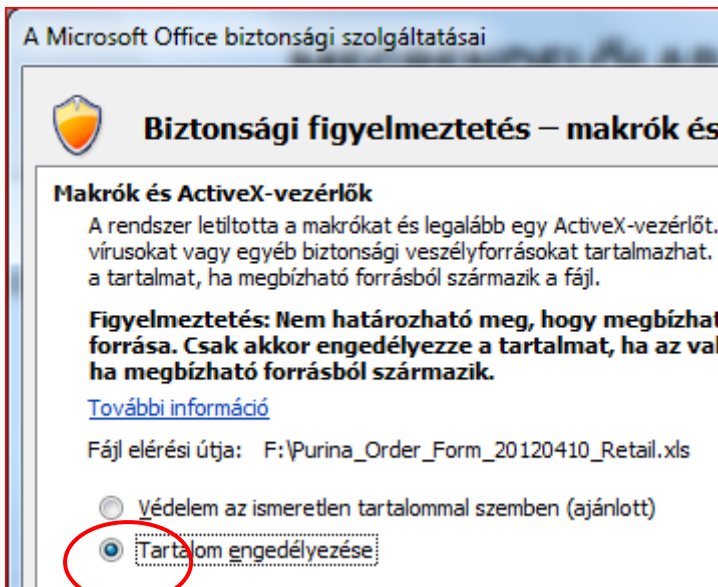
A Microsoft Office biztonsági szolgáltatásai

Biztonsági figyelmeztetés – makrók és

Makrók és ActiveX-vezérlők

A rendszer letiltotta a makrókat és legalább egy ActiveX-vezérlőt. vírusokat vagy egyéb biztonsági veszélyforrásokat tartalmazhat. a tartalmat, ha megbízható forrásból származik a fájl.

Figyelmeztetés: Nem határozható meg, hogy megbízhat forrása. Csak akkor engedélyezze a tartalmat, ha az val ha megbízható forrásból származik.

További információ

Fájl elérési útja: F:\Purina_Order_Form_20120410_Retail.xls

Védelem az ismeretlen tartalommal szemben (ajánlott)

Tartalom engedélyezése